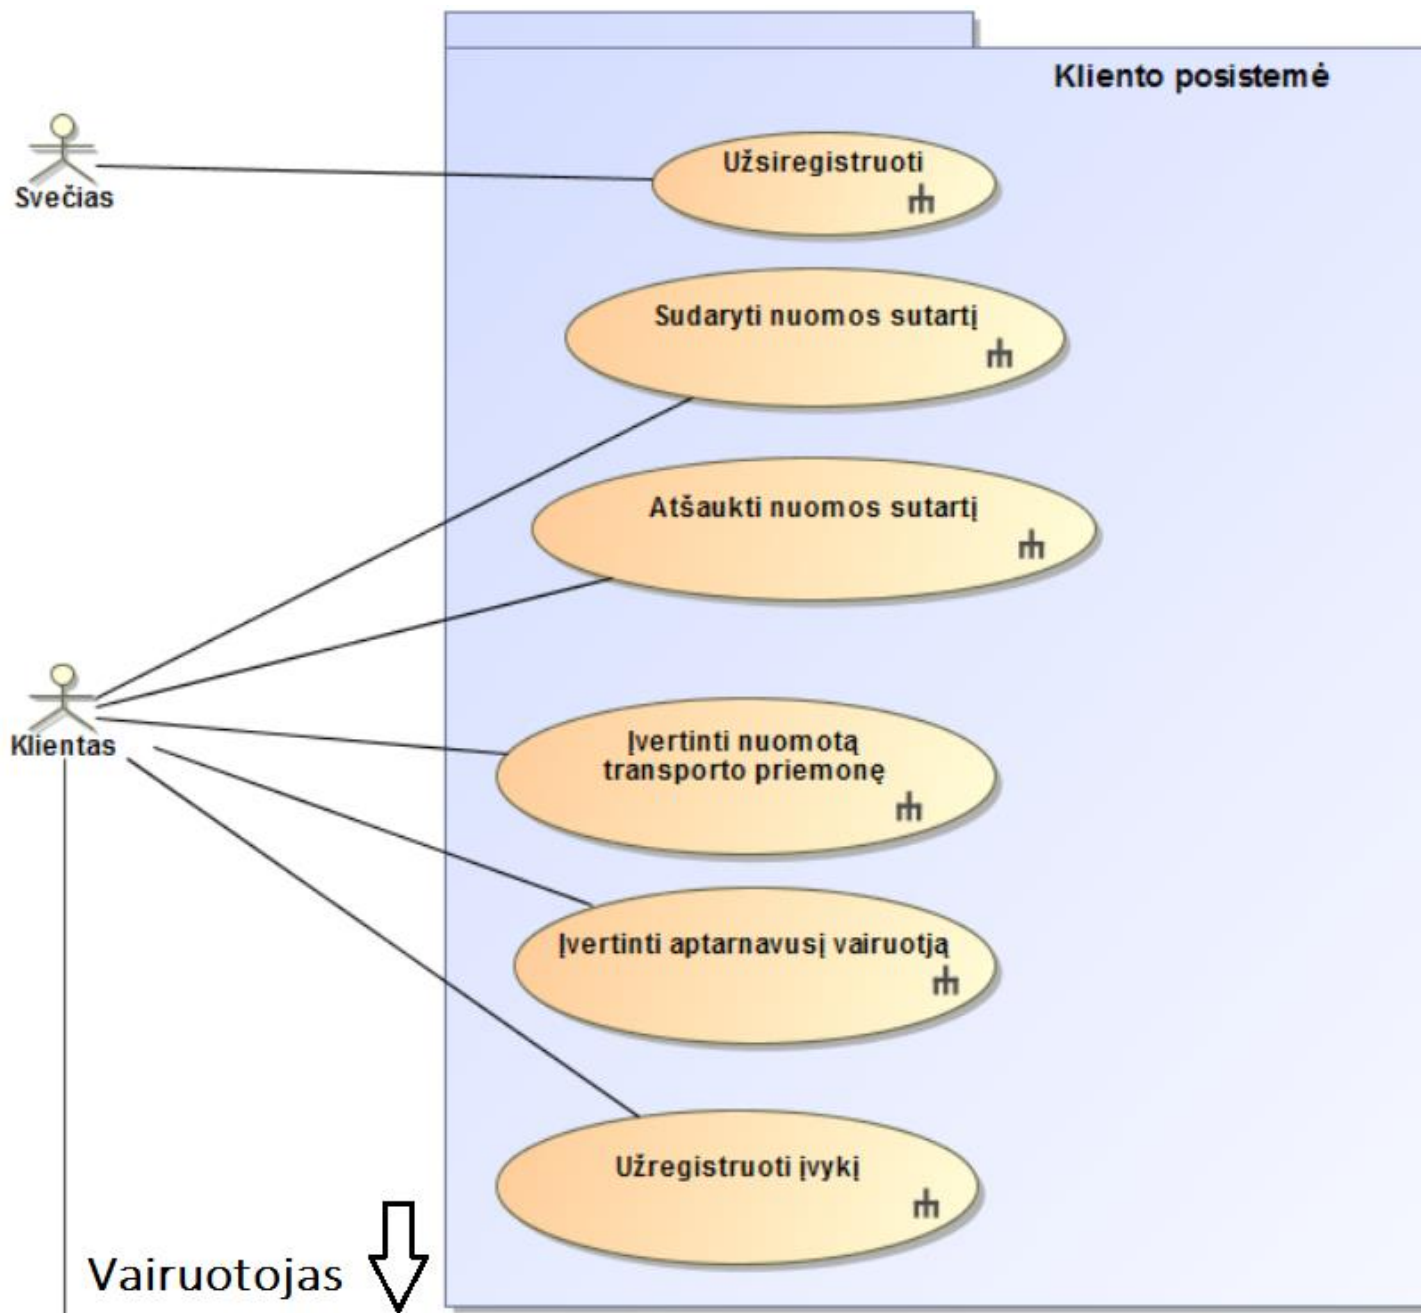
Kliento posistemė

Svečias

Užsiregistruoti

Sudaryti nuomos sutartį

Atšaukti nuomos sutartį

Klientas

Įvertinti nuomotą transporto priemonę

Įvertinti aptarnavusį vairuotją

Užregistruoti įvykį

Vairuotojas